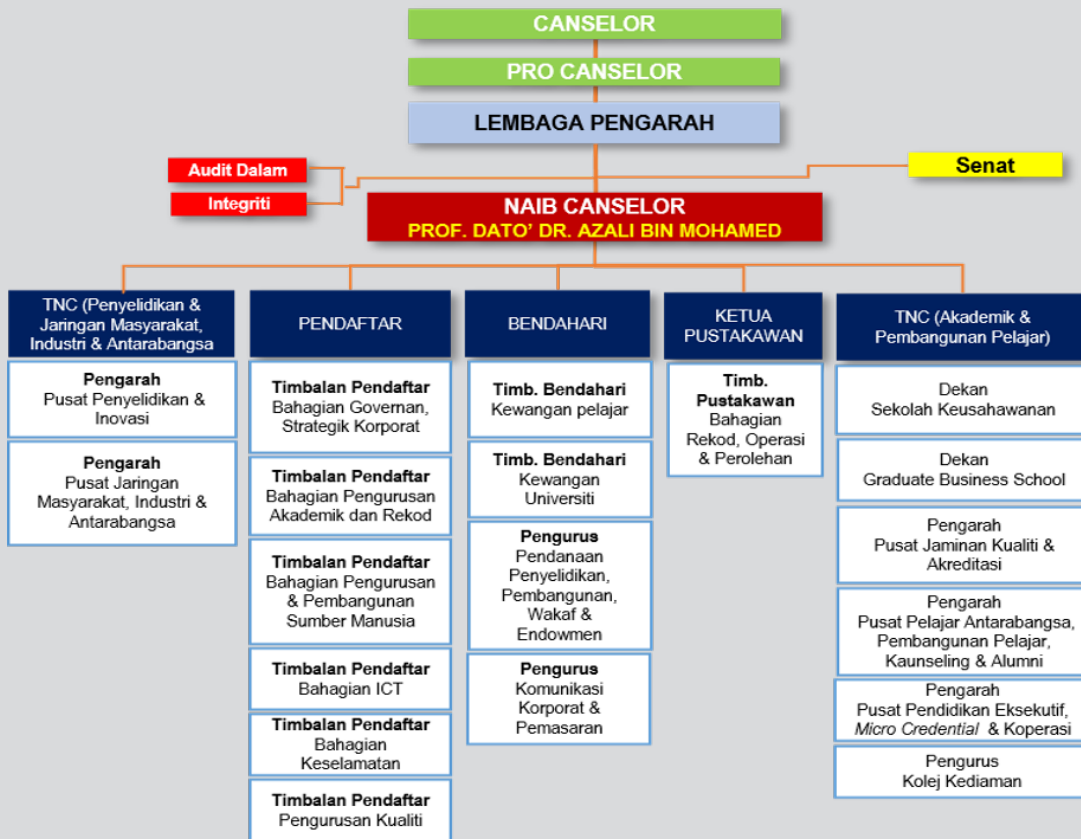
CANSELOR

PRO CANSELOR

LEMBAGA PENGARAH

Audit Dalam

Integriti

Senat

NAIB CANSELOR
PROF. DATO' DR. AZALI BIN MOHAMED

TNC (Penyelidikan & Jaringan Masyarakat, Industri & Antarabangsa)

Pengarah
Pusat Penyelidikan & Inovasi

Pengarah
Pusat Jaringan Masyarakat, Industri & Antarabangsa

PENDAFTAR

Timbalan Pendaftar
Bahagian Governan, Strategik Korporat

Timbalan Pendaftar
Bahagian Pengurusan Akademik dan Rekod

Timbalan Pendaftar
Bahagian Pengurusan & Pembangunan Sumber Manusia

Timbalan Pendaftar
Bahagian ICT

Timbalan Pendaftar
Bahagian Keselamatan

Timbalan Pendaftar
Pengurusan Kualiti

BENDAHARI

Timb. Bendahari
Kewangan pelajar

Timb. Bendahari
Kewangan Universiti

Pengurus
Pendanaan Penyelidikan, Pembangunan, Wakaf & Endowmen

Pengurus
Komunikasi Korporat & Pemasaran

KETUA PUSTAKAWAN

Timb. Pustakawan
Bahagian Rekod, Operasi & Perolehan

TNC (Akademik & Pembangunan Pelajar)

Dekan
Sekolah Keusahawanan

Dekan
Graduate Business School

Pengarah
Pusat Jaminan Kualiti & Akreditasi

Pengarah
Pusat Pelajar Antarabangsa, Pembangunan Pelajar, Kaunseling & Alumni

Pengarah
Pusat Pendidikan Eksekutif, Micro Credential & Koperasi

Pengurus
Kolej Kediaman